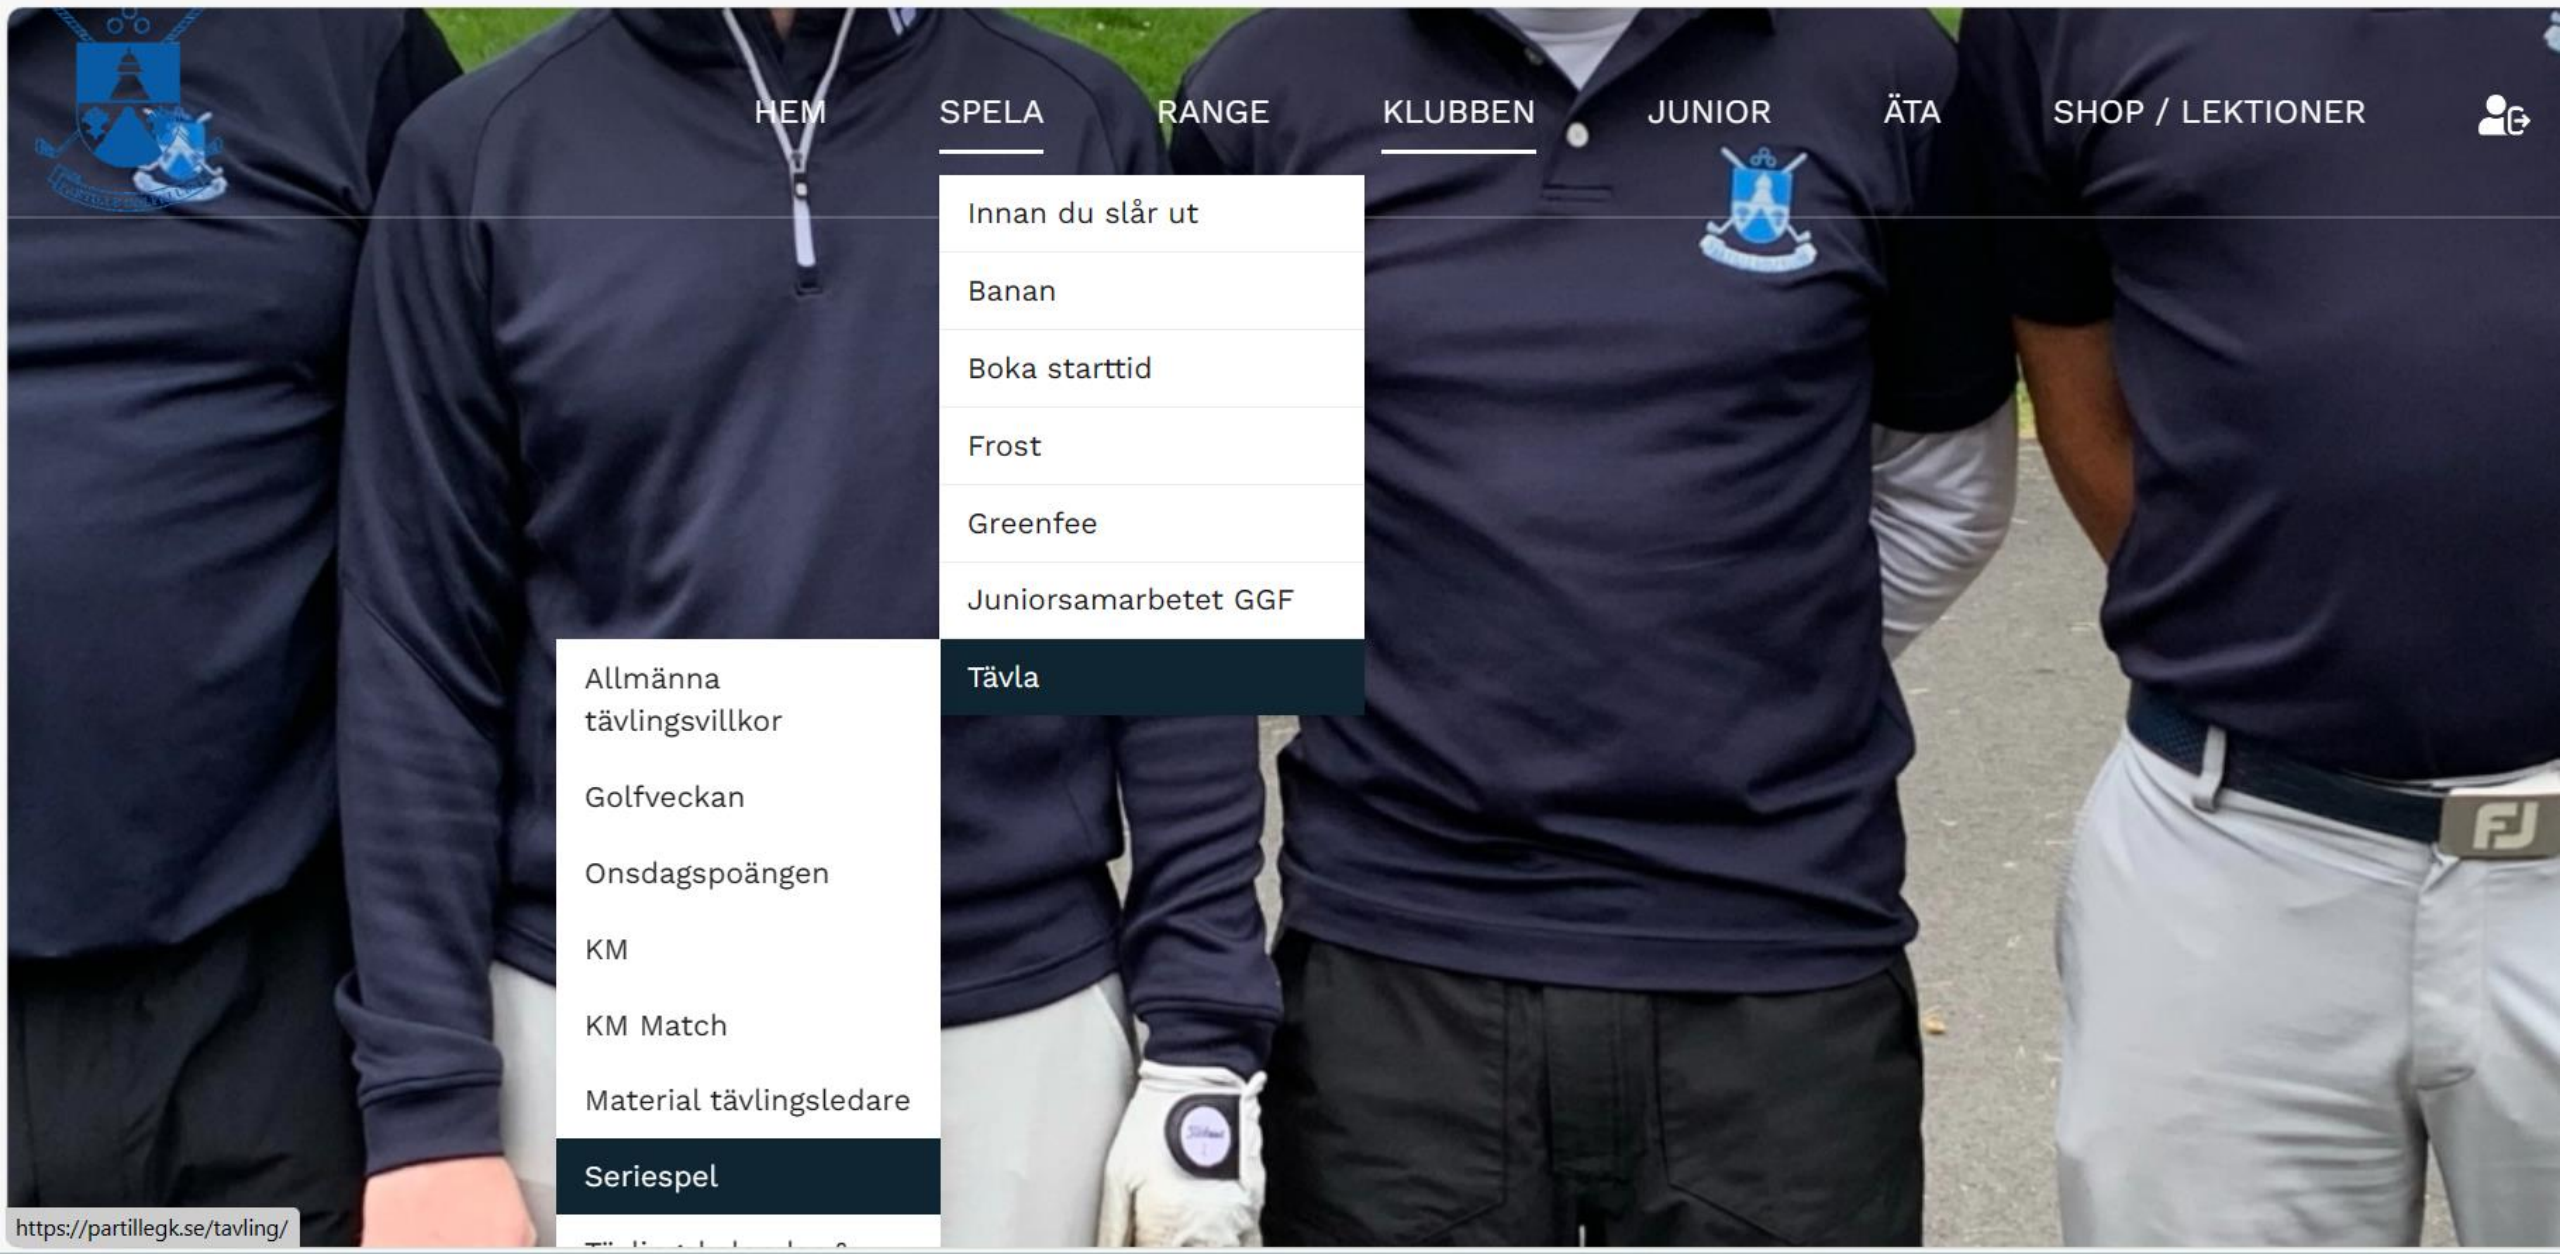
HEM SPELA RANGE KLUBBEN JUNIOR ÄTA SHOP / LEKTIONER

Innan du slår ut
Banan
Boka starttid
Frost
Greenfee
Juniorsamarbetet GGF
Tävla

Allmänna tävlingsvillkor
Golfveckan
Onsdagspoängen
KM
KM Match
Material tävlingsledare
Seriespel
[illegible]

FJ

https://partillegk.se/tavling/